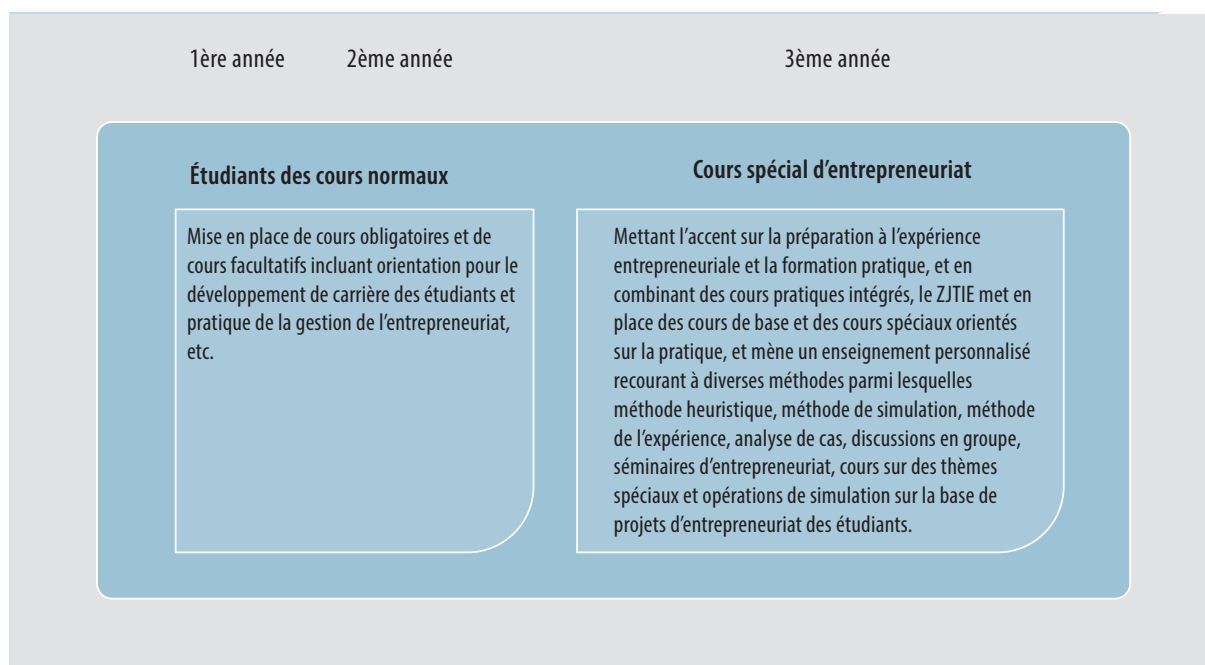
1ère année 2ème année 3ème année

Étudiants des cours normaux

Mise en place de cours obligatoires et de cours facultatifs incluant orientation pour le développement de carrière des étudiants et pratique de la gestion de l'entrepreneuriat, etc.

Cours spécial d'entrepreneuriat

Mettant l'accent sur la préparation à l'expérience entrepreneuriale et la formation pratique, et en combinant des cours pratiques intégrés, le ZJTIE met en place des cours de base et des cours spéciaux orientés sur la pratique, et mène un enseignement personnalisé recourant à diverses méthodes parmi lesquelles méthode heuristique, méthode de simulation, méthode de l'expérience, analyse de cas, discussions en groupe, séminaires d'entrepreneuriat, cours sur des thèmes spéciaux et opérations de simulation sur la base de projets d'entrepreneuriat des étudiants.